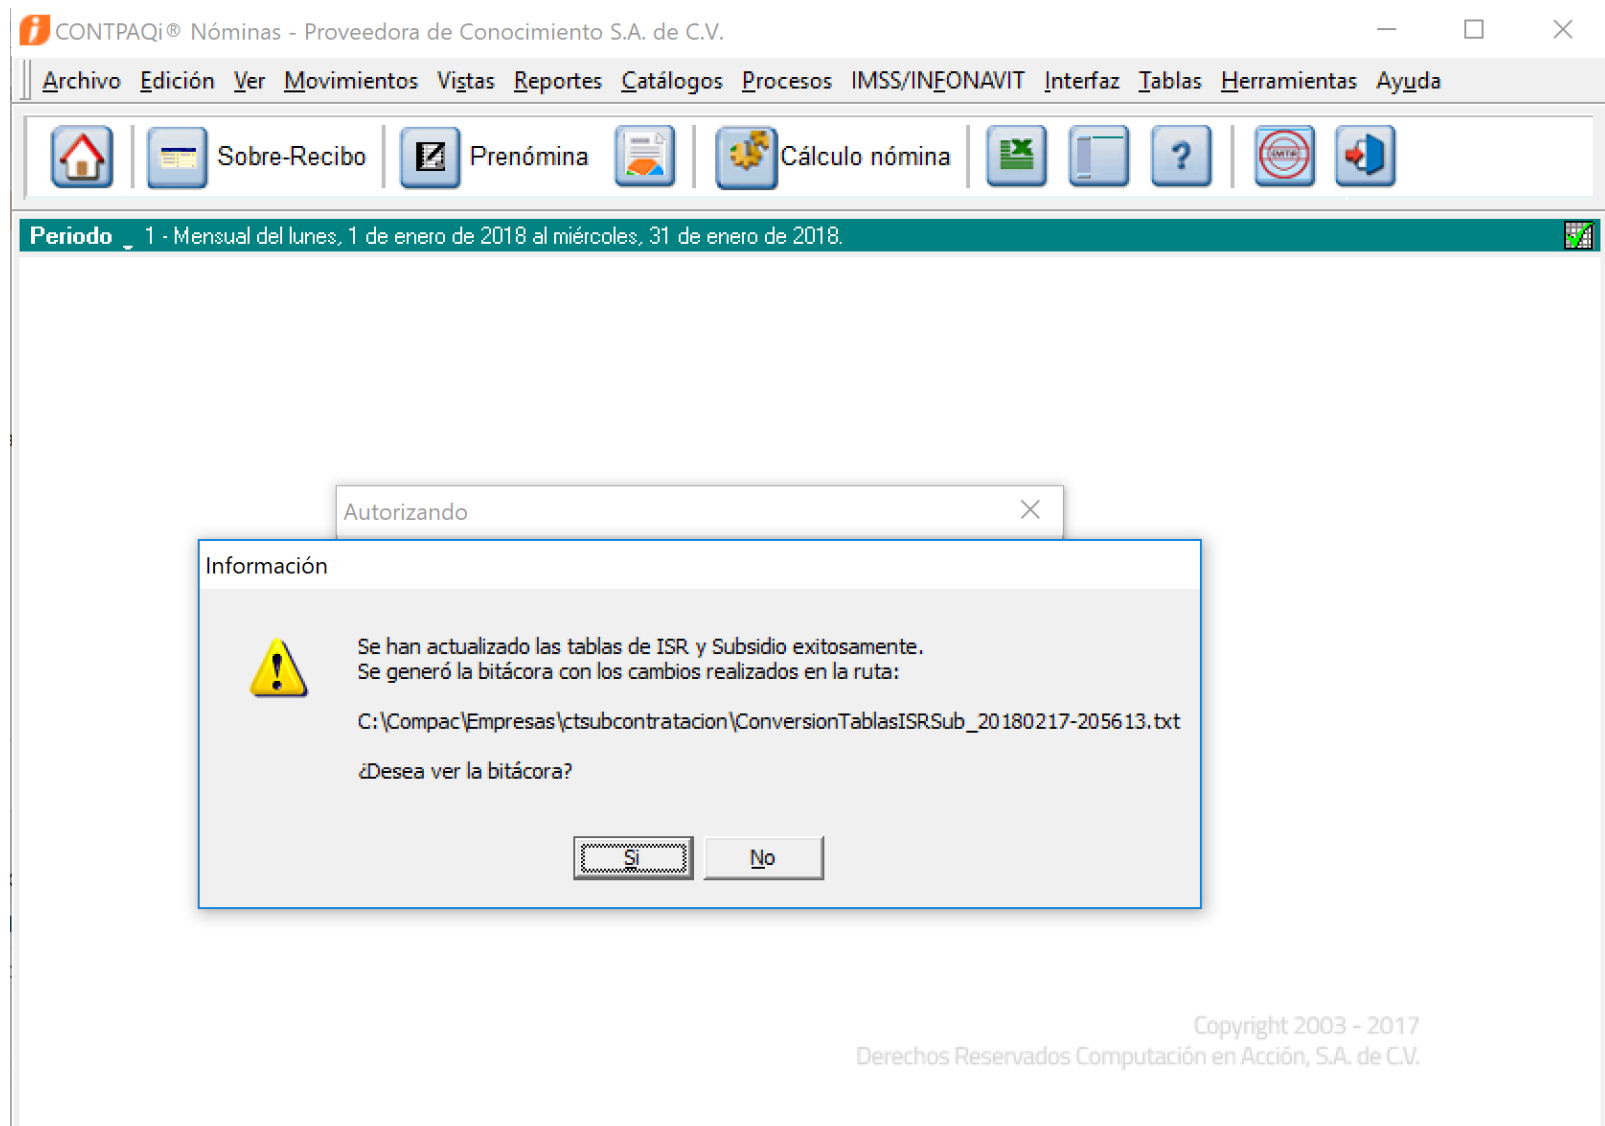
CONTPAQi® Nóminas - Proveedora de Conocimiento S.A. de C.V.

Archivo Edición Ver Movimientos Vistas Reportes Catálogos Procesos IMSS/INFONAVIT Interfaz Tablas Herramientas Ayuda

Sobre-Recibo Prenómina Cálculo nómina

Periodo 1 - Mensual del lunes, 1 de enero de 2018 al miércoles, 31 de enero de 2018.

Autorizando

Información

Se han actualizado las tablas de ISR y Subsidio exitosamente.
Se generó la bitácora con los cambios realizados en la ruta:

C:\Compac\Empresas\ctsubcontratacion\ConversionTablasISRSub_20180217-205613.txt

¿Desea ver la bitácora?

Sí No

Copyright 2003 - 2017
Derechos Reservados Computación en Acción, S.A. de C.V.